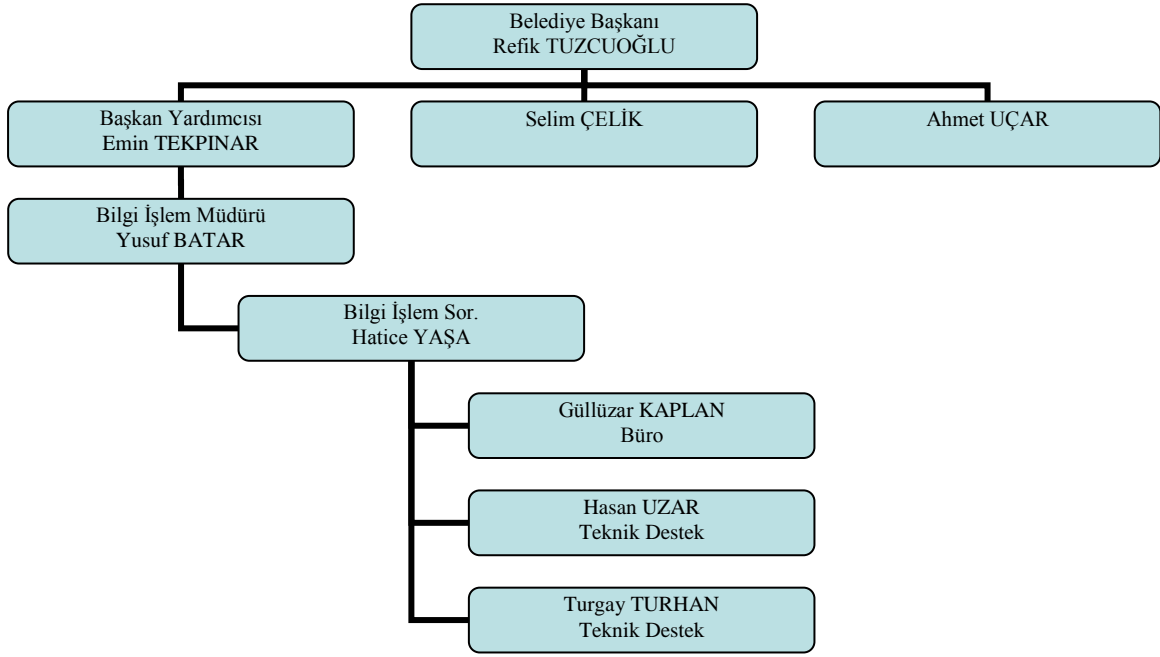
Belediye Başkanı
Refik TUZCUOĞLU

Başkan Yardımcısı
Emin TEKPINAR

Selim ÇELİK

Ahmet UÇAR

Bilgi İşlem Müdürü
Yusuf BATAR

Bilgi İşlem Sor.
Hatice YAŞA

Güllüzar KAPLAN
Büro

Hasan UZAR
Teknik Destek

Turgay TURHAN
Teknik Destek